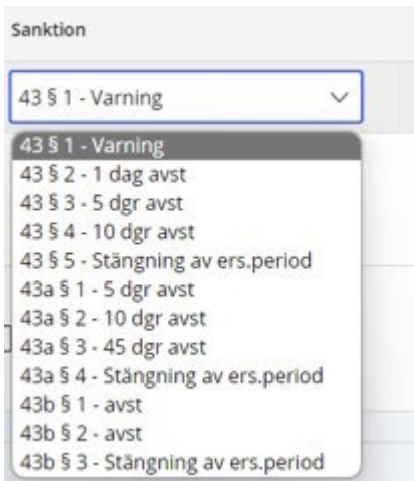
Sanktion

43 § 1 - Varning

43 § 1 - Varning
43 § 2 - 1 dag avst
43 § 3 - 5 dgr avst
43 § 4 - 10 dgr avst
43 § 5 - Stängning av ers.period
43a § 1 - 5 dgr avst
43a § 2 - 10 dgr avst
43a § 3 - 45 dgr avst
43a § 4 - Stängning av ers.period
43b § 1 - avst
43b § 2 - avst
43b § 3 - Stängning av ers.period